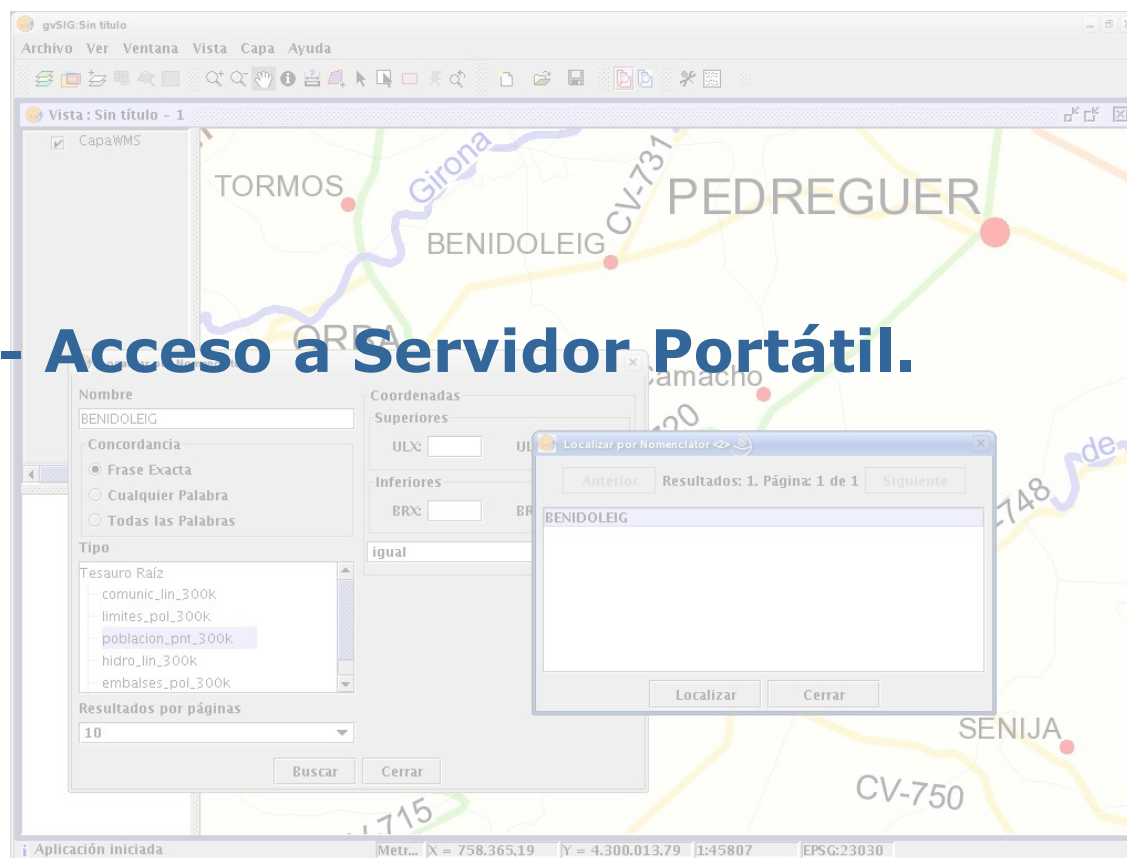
gvSIG:Sin título

Archivo Ver Ventana Vista Capa Ayuda

Vista : Sin título - 1

CapaWMS

TORMOS

Girona

CV-731

PEDREGUER

BENIDOLEIG

ORBA

- Acceso a Servidor Portátil.

Camacho

Nombre

BENIDOLEIG

Concordancia

Frase Exacta

Cualquier Palabra

Todas las Palabras

Tipo

Tesauro Raíz

comunic_lin_300k

limites_pol_300k

poblacion_pnt_300k

hidro_lin_300k

embalses_pol_300k

Resultados por páginas

10

Buscar Cerrar

Coordenadas

Superiores

ULX: UL

Inferiores

BRX: BR

igual

Localizar por Nomenclátor <2>

Anterior Resultados: 1. Página: 1 de 1 Siguiente

BENIDOLEIG

Localizar Cerrar

de

748

SENIJA

CV-750

715

Aplicación iniciada Metr... X = 758.365,19 Y = 4.300.013,79 1:45807 EPSG:23030